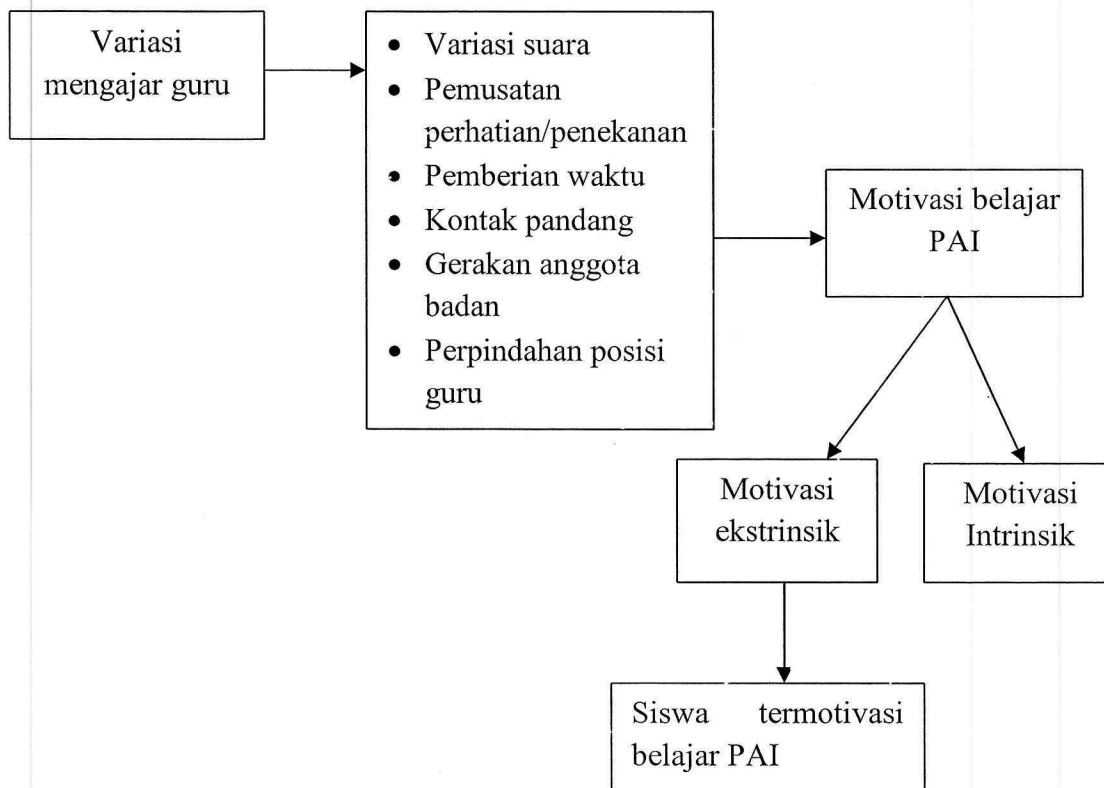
Variasi mengajar guru

- Variasi suara
- Pemusatan perhatian/penekanan
- Pemberian waktu
- Kontak pandang
- Gerakan anggota badan
- Perpindahan posisi guru

Motivasi belajar PAI

Motivasi ekstrinsik

Motivasi Intrinsik

Siswa termotivasi belajar PAI